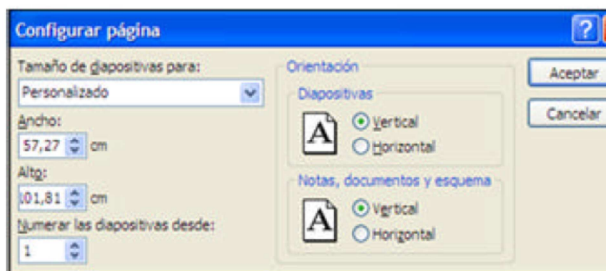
Configurar página

?

Tamaño de diapositivas para:

Personalizado

Ancho:

57,27 cm

Alto:

101,81 cm

Numerar las diapositivas desde:

1

Orientación

Diapositivas

A

Vertical

Horizontal

Notas, documentos y esquema

A

Vertical

Horizontal

Aceptar

Cancelar